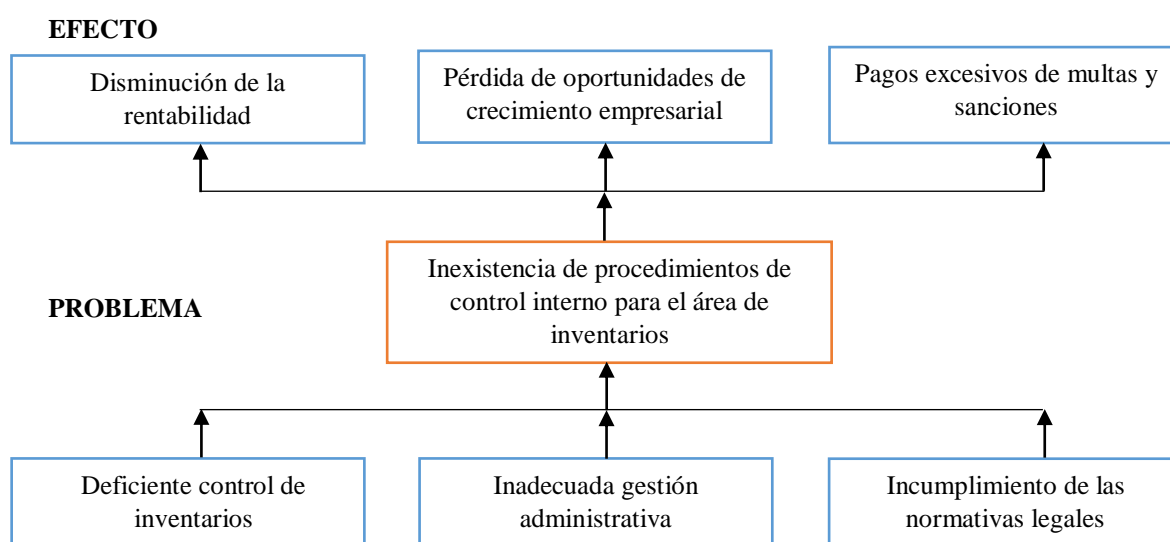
EFECTO

Disminución de la rentabilidad

Pérdida de oportunidades de crecimiento empresarial

Pagos excesivos de multas y sanciones

PROBLEMA

Inexistencia de procedimientos de control interno para el área de inventarios

Deficiente control de inventarios

Inadecuada gestión administrativa

Incumplimiento de las normativas legales